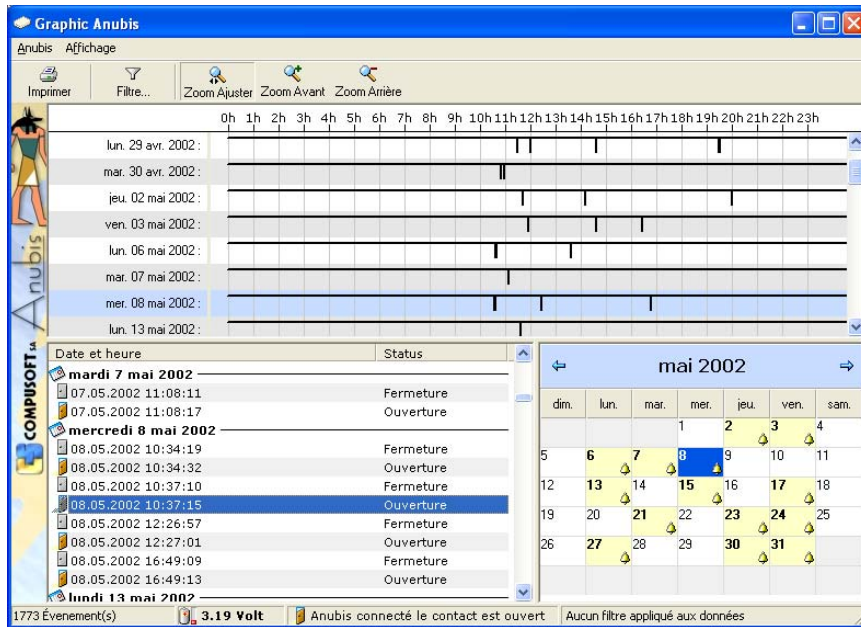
Graphic Anubis

Anubis Affichage

Imprimer Filtre... Zoom Ajuster Zoom Avant Zoom Arrière

Anubis COMPUSOFT SA

0h 1h 2h 3h 4h 5h 6h 7h 8h 9h 10h 11h 12h 13h 14h 15h 16h 17h 18h 19h 20h 21h 22h 23h

lun. 29 avr. 2002 :
mar. 30 avr. 2002 :
jeu. 02 mai 2002 :
ven. 03 mai 2002 :
lun. 06 mai 2002 :
mar. 07 mai 2002 :
mer. 08 mai 2002 :
lun. 13 mai 2002 :

| Date et heure | Status |
|---|---|
| mardi 7 mai 2002 | |
| 07.05.2002 11:08:11 | Fermeture |
| 07.05.2002 11:08:17 | Ouverture |
| mercredi 8 mai 2002 | |
| 08.05.2002 10:34:19 | Fermeture |
| 08.05.2002 10:34:32 | Ouverture |
| 08.05.2002 10:37:10 | Fermeture |
| 08.05.2002 10:37:15 | Ouverture |
| 08.05.2002 12:26:57 | Fermeture |
| 08.05.2002 12:27:01 | Ouverture |
| 08.05.2002 16:49:09 | Fermeture |
| 08.05.2002 16:49:13 | Ouverture |
| lundi 13 mai 2002 | |

mai 2002

| dim. | lun. | mar. | mer. | jeu. | ven. | sam. |
|---|---|---|---|---|---|---|
| | | | 1 | 2 | 3 | 4 |
| 5 | 6 | 7 | 8 | 9 | 10 | 11 |
| 12 | 13 | 14 | 15 | 16 | 17 | 18 |
| 19 | 20 | 21 | 22 | 23 | 24 | 25 |
| 26 | 27 | 28 | 29 | 30 | 31 | |

1773 Évenement(s) 3.19 Volt Anubis connecté le contact est ouvert Aucun filtre appliqué aux données